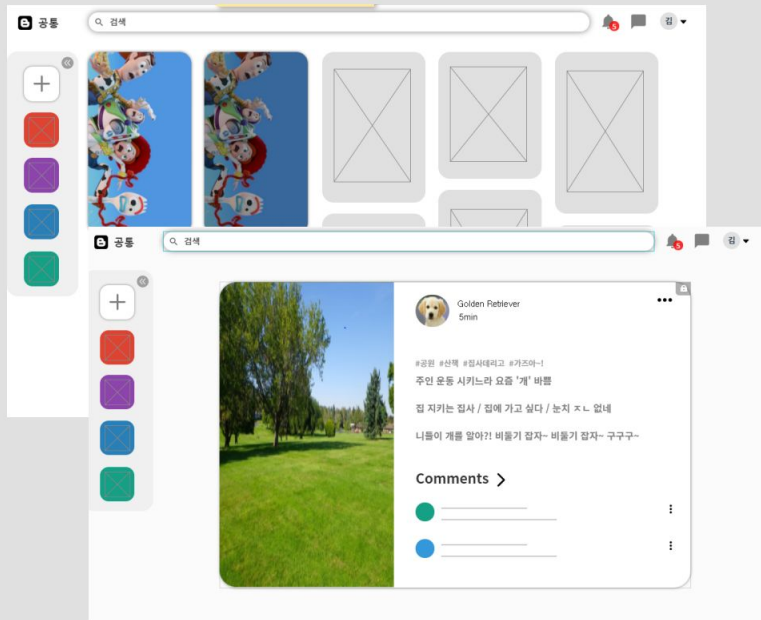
공통

검색

5

김

공통

검색

5

김

Golden Retriever
5min

#공원 #산책 #집사데리고 #가즈아~!
주인 운동 시키느라 요즘 '개' 바쁨

집 지키는 집사 / 집에 가고 싶다 / 눈치 ㅈㄴ 없네

니들이 개를 알아?! 비둘기 잡자~ 비둘기 잡자~ 구구구~

Comments